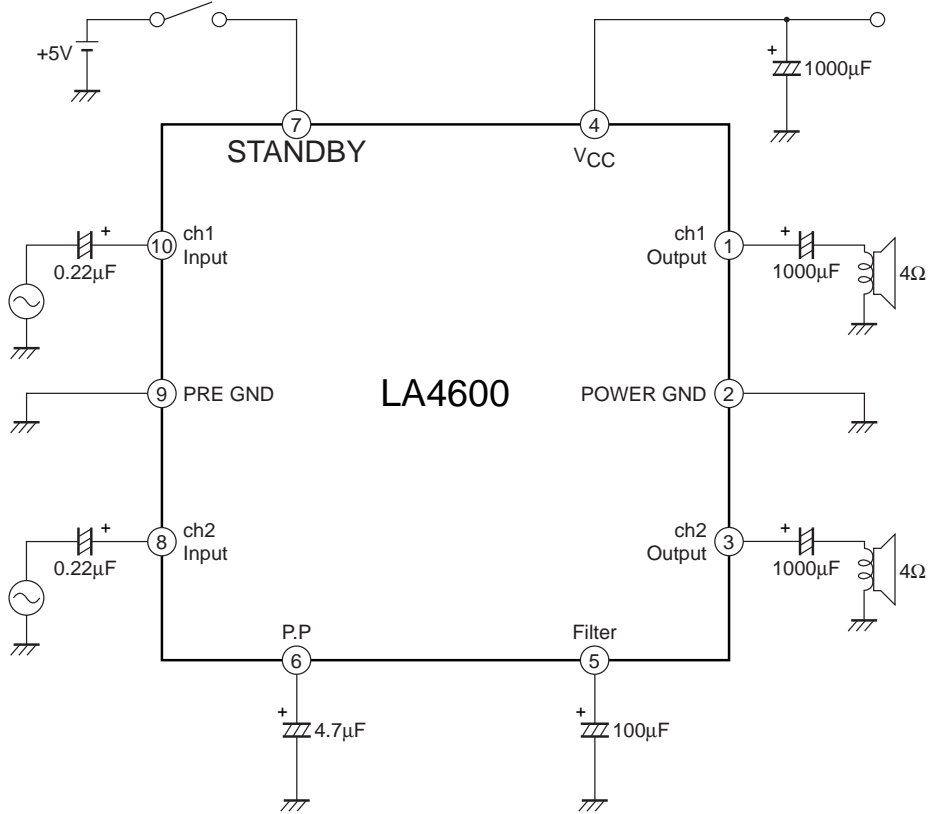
+5V

+
1000μF

7
STANDBY

4
$V_{CC}$

+
0.22μF

10
ch1
Input

ch1
Output
1

+
1000μF

4Ω

9
PRE GND

LA4600

POWER GND
2

+
0.22μF

8
ch2
Input

ch2
Output
3

+
1000μF

4Ω

P.P
6

Filter
5

+
4.7μF

+
100μF